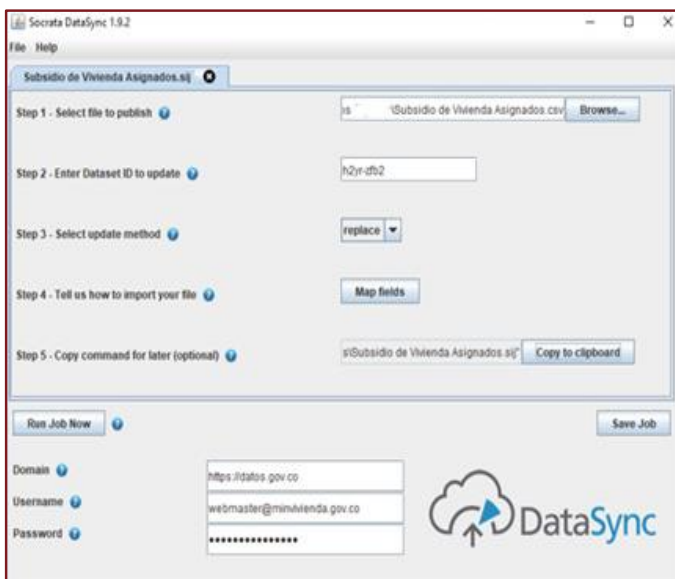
Socrata DataSync 1.9.2

File Help

Subsidio de Vivienda Asignados.sij

Step 1 - Select file to publish

\Subsidio de Vivienda Asignados.csv

Browse...

Step 2 - Enter Dataset ID to update

h2yr-zfb2

Step 3 - Select update method

replace

Step 4 - Tell us how to import your file

Map fields

Step 5 - Copy command for later (optional)

s\Subsidio de Vivienda Asignados.sij"

Copy to clipboard

Run Job Now

Save Job

Domain

https://datos.gov.co

Username

webmaster@minvivienda.gov.co

Password

••••••••••••••••

DataSync